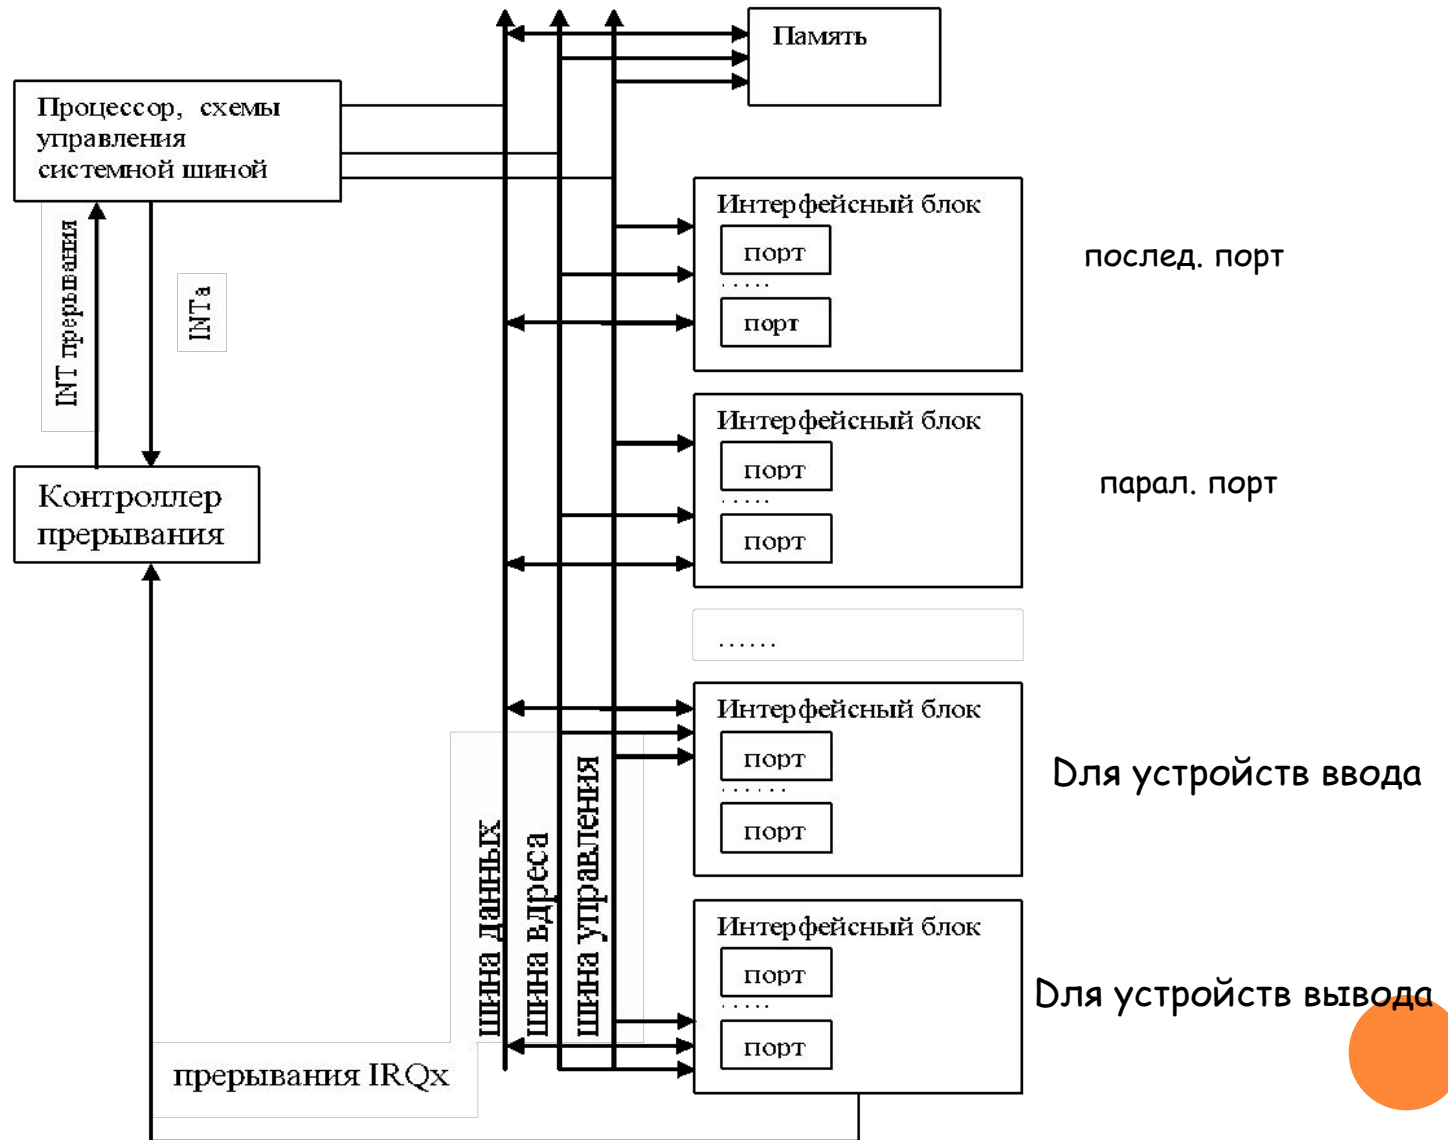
Память

Процессор, схемы управления системной шиной

INT прерывания

INTa

Контроллер прерывания

Интерфейсный блок
порт
.....
порт

послед. порт

Интерфейсный блок
порт
.....
порт

парал. порт

......

Интерфейсный блок
порт
......
порт

Для устройств ввода

Интерфейсный блок
порт
.....
порт

Для устройств вывода

шина данных
шина вдреса
шина управления

прерывания IRQx